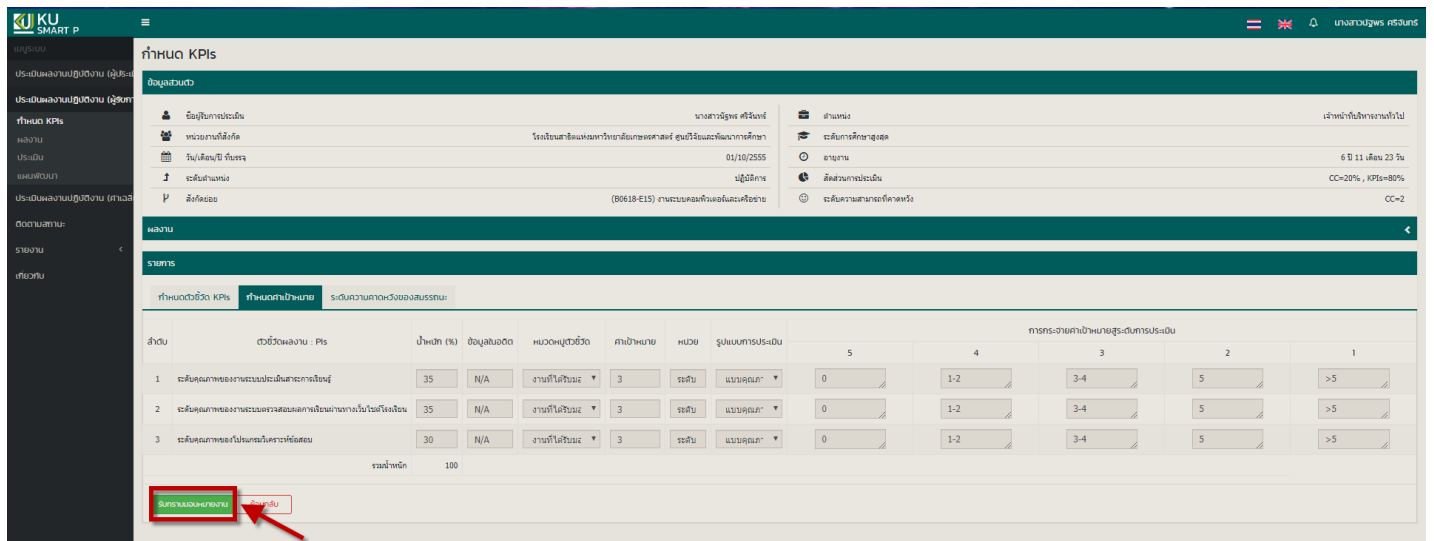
KU SMART P

เมนูระบบ

ประเมินผลงานปฏิบัติงาน (ผู้ประเ

ประเมินผลงานปฏิบัติงาน (ผู้รับก

กำหนด KPIs

ผลงาน

ประเมิน

แผนพัฒนา

ประเมินผลงานปฏิบัติงาน (ศาเฉลี่

ติดตามสถานะ

รายงาน

เกี่ยวกับ

นางสาวนัฐพร ศรีจันทร์

กำหนด KPIs

ข้อมูลส่วนตัว

ผู้รับการประเมิน นางสาวนัฐพร ศรีจันทร์

หน่วยงานที่สังกัด โรงเรียนสาธิตแห่งมหาวิทยาลัยเกษตรศาสตร์ ศูนย์วิจัยและพัฒนาการศึกษา

วัน/เดือน/ปี ที่บรรจุ 01/10/2555

ระดับตำแหน่ง ปฏิบัติการ

สังกัดย่อย (B0618-E15) งานระบบคอมพิวเตอร์และเครือข่าย

ตำแหน่ง เจ้าหน้าที่บริหารงานทั่วไป

ระดับการศึกษาสูงสุด

อายุงาน 6 ปี 11 เดือน 23 วัน

สัดส่วนการประเมิน CC=20% , KPIs=80%

ระดับความสามารถที่คาดหวัง CC=2

ผลงาน

รายการ

กำหนดตัวชี้วัด KPIs | กำหนดค่าเป้าหมาย | ระดับความคาดหวังของสมรรถนะ

| ลำดับ | ตัวชี้วัดผลงาน : PIs | น้ำหนัก (%) | ข้อมูลในอดีต | หมวดหมู่ตัวชี้วัด | ค่าเป้าหมาย | หน่วย | รูปแบบการประเมิน | 5 | 4 | 3 | 2 | 1 |
|---|---|---|---|---|---|---|---|---|---|---|---|---|
| 1 | ระดับคุณภาพของงานระบบประเมินสาระการเรียนรู้ | 35 | N/A | งานที่ได้รับมอ | 3 | ระดับ | แบบคุณภา | 0 | 1-2 | 3-4 | 5 | >5 |
| 2 | ระดับคุณภาพของงานระบบตรวจสอบผลการเรียนผ่านทางเว็บไซต์โรงเรียน | 35 | N/A | งานที่ได้รับมอ | 3 | ระดับ | แบบคุณภา | 0 | 1-2 | 3-4 | 5 | >5 |
| 3 | ระดับคุณภาพของโปรแกรมวิเคราะห์ข้อสอบ | 30 | N/A | งานที่ได้รับมอ | 3 | ระดับ | แบบคุณภา | 0 | 1-2 | 3-4 | 5 | >5 |
| | รวมน้ำหนัก | 100 | | | | | | | | | | |

การกระจายค่าเป้าหมายสู่ระดับการประเมิน

รับทราบมอบหมายงาน | ย้อนกลับ